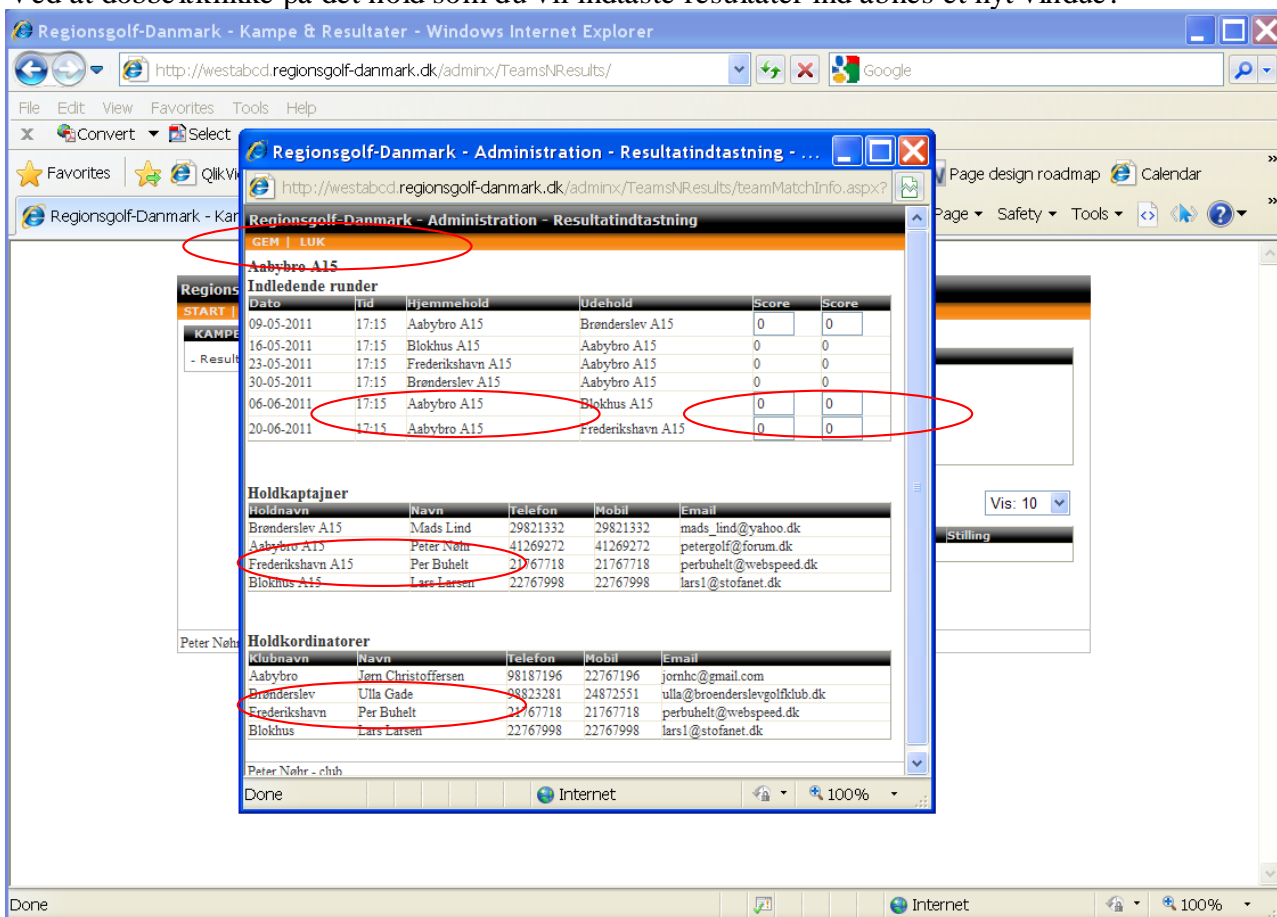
Ved at dobbeltklikke på det hold som du vil indtaste resultater må åbnes et nyt vindue.

Regionsgolf-Danmark - Kampe & Resultater - Windows Internet Explorer

http://westabcd.regionsgolf-danmark.dk/adminx/TeamsNResults/

Google

File Edit View Favorites Tools Help

Convert Select

Favorites QlikVi

Regionsgolf-Danmark - Kam

Page design roadmap Calendar

Page Safety Tools

Regionsgolf-Danmark - Administration - Resultatindtastning - ...

http://westabcd.regionsgolf-danmark.dk/adminx/TeamsNResults/teamMatchInfo.aspx?

Regionsgolf-Danmark - Administration - Resultatindtastning

GEM | LUK

Aabybro A15

Indledende runder

| Dato | Tid | Hjemmehold | Udehold | Score | Score |
|---|---|---|---|---|---|
| 09-05-2011 | 17:15 | Aabybro A15 | Brønderslev A15 | 0 | 0 |
| 16-05-2011 | 17:15 | Blokhus A15 | Aabybro A15 | 0 | 0 |
| 23-05-2011 | 17:15 | Frederikshavn A15 | Aabybro A15 | 0 | 0 |
| 30-05-2011 | 17:15 | Brønderslev A15 | Aabybro A15 | 0 | 0 |
| 06-06-2011 | 17:15 | Aabybro A15 | Blokhus A15 | 0 | 0 |
| 20-06-2011 | 17:15 | Aabybro A15 | Frederikshavn A15 | 0 | 0 |

Holdkaptajner

| Holdnavn | Navn | Telefon | Mobil | Email |
|---|---|---|---|---|
| Brønderslev A15 | Mads Lind | 29821332 | 29821332 | mads_lind@yahoo.dk |
| Aabybro A15 | Peter Nøhr | 41269272 | 41269272 | petergolf@forum.dk |
| Frederikshavn A15 | Per Buhelt | 21767718 | 21767718 | perbuhelt@webspeed.dk |
| Blokhus A15 | Lars Larsen | 22767998 | 22767998 | lars1@stofanet.dk |

Holdkordinatorer

| Klubnavn | Navn | Telefon | Mobil | Email |
|---|---|---|---|---|
| Aabybro | Jørn Christoffersen | 98187196 | 22767196 | jornhc@gmail.com |
| Brønderslev | Ulla Gade | 98823281 | 24872551 | ulla@broenderslevgolfklub.dk |
| Frederikshavn | Per Buhelt | 21767718 | 21767718 | perbuhelt@webspeed.dk |
| Blokhus | Lars Larsen | 22767998 | 22767998 | lars1@stofanet.dk |

Peter Nøhr - club

Done Internet 100%

Regions
START |
KAMPE
- Result
Vis: 10
Stilling
Peter Nøhr

Done Internet 100%